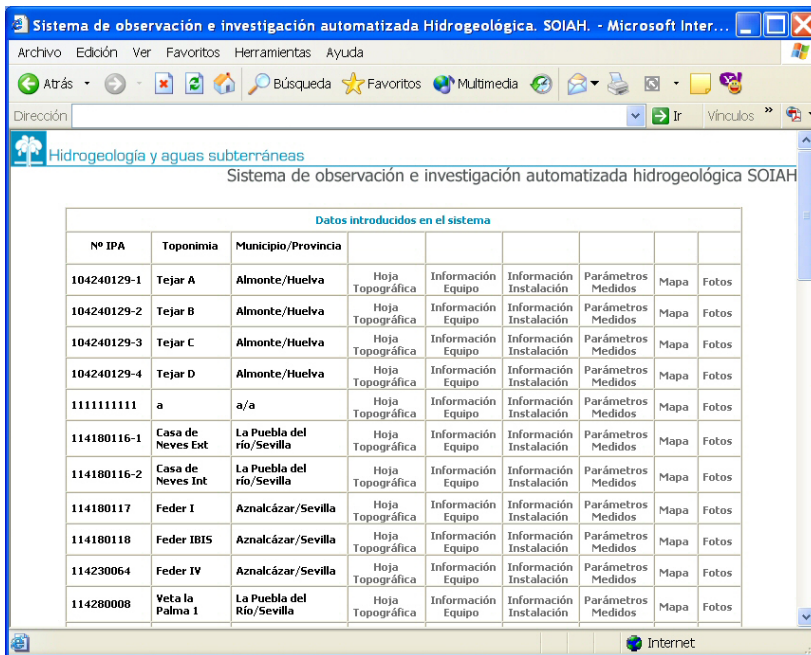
Sistema de observación e investigación automatizada Hidrogeológica. SOIAH. - Microsoft Inter...

Archivo Edición Ver Favoritos Herramientas Ayuda

Atrás Búsqueda Favoritos Multimedia

Dirección Ir Vínculos »

Hidrogeología y aguas subterráneas

Sistema de observación e investigación automatizada hidrogeológica SOIAH

Datos introducidos en el sistema

| Nº IPA | Toponimia | Municipio/Provincia | | | | | | |
|---|---|---|---|---|---|---|---|---|
| 104240129-1 | Tejar A | Almonte/Huelva | Hoja Topográfica | Información Equipo | Información Instalación | Parámetros Medidos | Mapa | Fotos |
| 104240129-2 | Tejar B | Almonte/Huelva | Hoja Topográfica | Información Equipo | Información Instalación | Parámetros Medidos | Mapa | Fotos |
| 104240129-3 | Tejar C | Almonte/Huelva | Hoja Topográfica | Información Equipo | Información Instalación | Parámetros Medidos | Mapa | Fotos |
| 104240129-4 | Tejar D | Almonte/Huelva | Hoja Topográfica | Información Equipo | Información Instalación | Parámetros Medidos | Mapa | Fotos |
| 1111111111 | a | a/a | Hoja Topográfica | Información Equipo | Información Instalación | Parámetros Medidos | Mapa | Fotos |
| 114180116-1 | Casa de Neves Ext | La Puebla del río/Sevilla | Hoja Topográfica | Información Equipo | Información Instalación | Parámetros Medidos | Mapa | Fotos |
| 114180116-2 | Casa de Neves Int | La Puebla del río/Sevilla | Hoja Topográfica | Información Equipo | Información Instalación | Parámetros Medidos | Mapa | Fotos |
| 114180117 | Feder I | Aznalcázar/Sevilla | Hoja Topográfica | Información Equipo | Información Instalación | Parámetros Medidos | Mapa | Fotos |
| 114180118 | Feder IBIS | Aznalcázar/Sevilla | Hoja Topográfica | Información Equipo | Información Instalación | Parámetros Medidos | Mapa | Fotos |
| 114230064 | Feder IV | Aznalcázar/Sevilla | Hoja Topográfica | Información Equipo | Información Instalación | Parámetros Medidos | Mapa | Fotos |
| 114280008 | Veta la Palma 1 | La Puebla del Río/Sevilla | Hoja Topográfica | Información Equipo | Información Instalación | Parámetros Medidos | Mapa | Fotos |

Internet